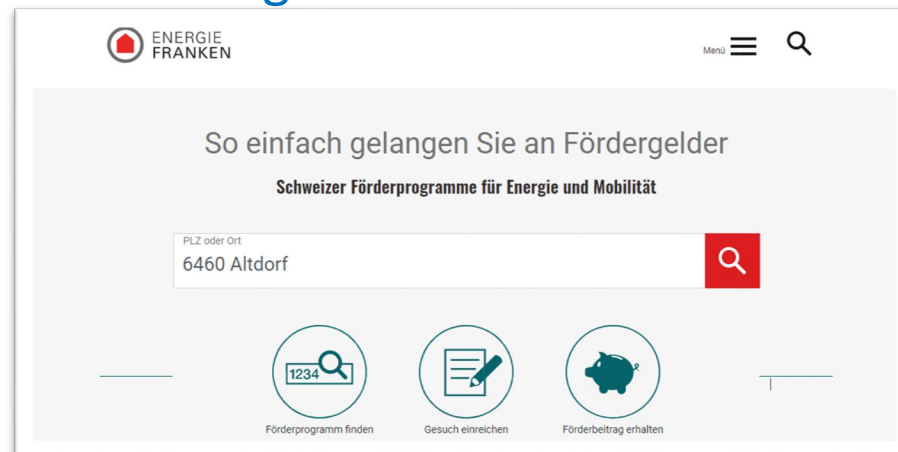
ENERGIE
FRANKEN

Menü

So einfach gelangen Sie an Fördergelder

Schweizer Förderprogramme für Energie und Mobilität

PLZ oder Ort
6460 Altdorf

1234

Förderprogramm finden

Gesuch einreichen

Förderbeitrag erhalten